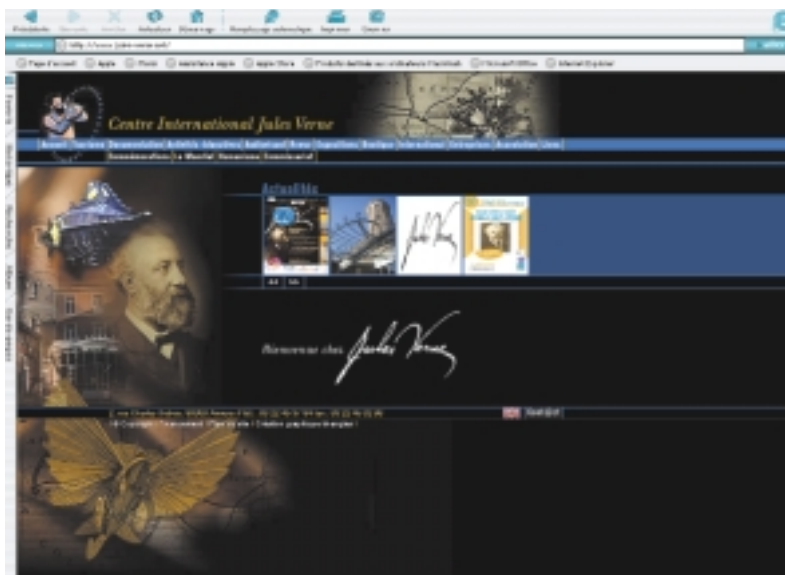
Précédente Suivante Arrêter Actualiser Démarrage Remplissage automatique Imprimer Courrier

Adresse http://www.jules-verne.net/

Page d'accueil Apple Tools Assistance Apple Apple Store Produits destinés aux ordinateurs Macintosh Microsoft Office Internet Explorer

Centre International Jules Verne

Accueil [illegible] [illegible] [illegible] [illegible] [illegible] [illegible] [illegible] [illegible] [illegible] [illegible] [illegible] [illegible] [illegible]

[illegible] Le Mondial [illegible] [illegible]

Actualités

Bienvenue chez Jules Verne

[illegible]

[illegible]